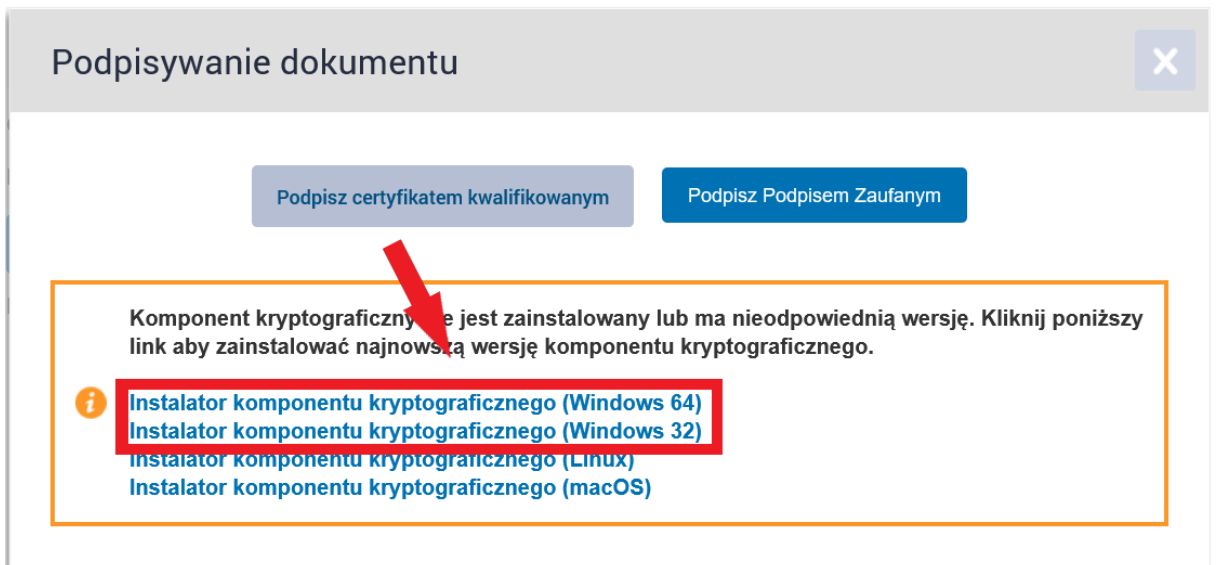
Podpisywanie dokumentu

×

Podpisz certyfikatem kwalifikowanym

Podpisz Podpisem Zaufanym

Komponent kryptograficzny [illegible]e jest zainstalowany lub ma nieodpowiednią wersję. Kliknij poniższy link aby zainstalować najnowszą wersję komponentu kryptograficznego.

i

Instalator komponentu kryptograficznego (Windows 64)
Instalator komponentu kryptograficznego (Windows 32)
Instalator komponentu kryptograficznego (Linux)
Instalator komponentu kryptograficznego (macOS)